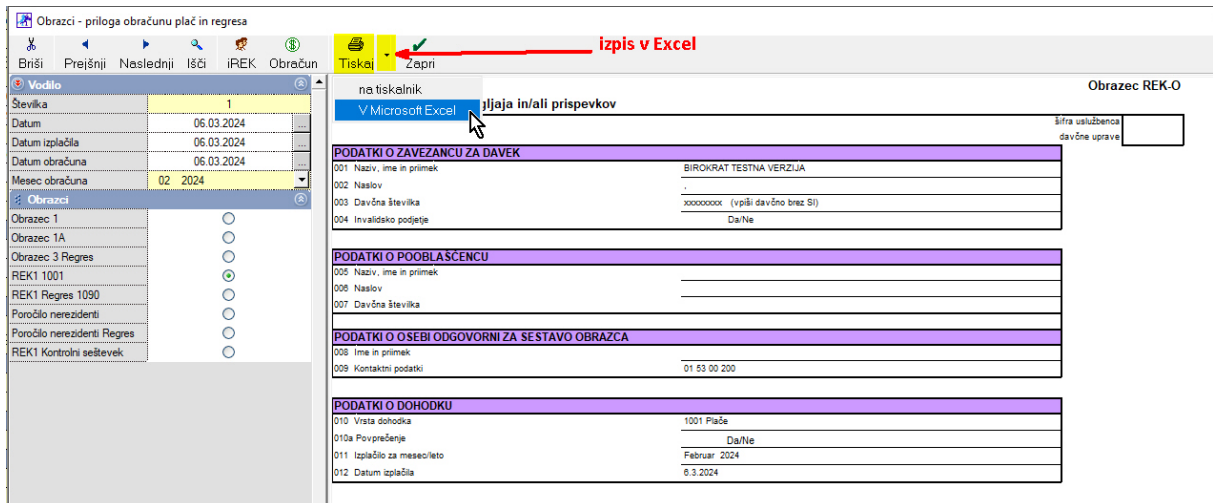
Obrazci - priloga obračunu plač in regresa

Briši Prejšnji Naslednji Išči iREK Obračun Tiskaj Zapri

izpis v Excel

na tiskalnik
V Microsoft Excel

Vodilo

| Številka | 1 |
|---|---|
| Datum | 06.03.2024 |
| Datum izplačila | 06.03.2024 |
| Datum obračuna | 06.03.2024 |
| Mesec obračuna | 02 2024 |

Obrazci

Obrazec 1
Obrazec 1A
Obrazec 3 Regres
REK1 1001
REK1 Regres 1090
Poročilo nerezidenti
Poročilo nerezidenti Regres
REK1 Kontrolni seštevek

Obrazec REK-O

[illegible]gljaja in/ali prispevkov

šifra uslužbenca davčne uprave

PODATKI O ZAVEZANCU ZA DAVEK
001 Naziv, ime in priimek BIROKRAT TESTNA VERZIJA
002 Naslov ,
003 Davčna številka xxxxxxxx (vpiši davčno brez SI)
004 Invalidsko podjetje Da/Ne

PODATKI O POOBLAŠČENCU
005 Naziv, ime in priimek
006 Naslov
007 Davčna številka

PODATKI O OSEBI ODGOVORNI ZA SESTAVO OBRAZCA
008 Ime in priimek
009 Kontaktni podatki 01 53 00 200

PODATKI O DOHODKU
010 Vrsta dohodka 1001 Plače
010a Povprečenje Da/Ne
011 Izplačilo za mesec/leto Februar 2024
012 Datum izplačila 6.3.2024